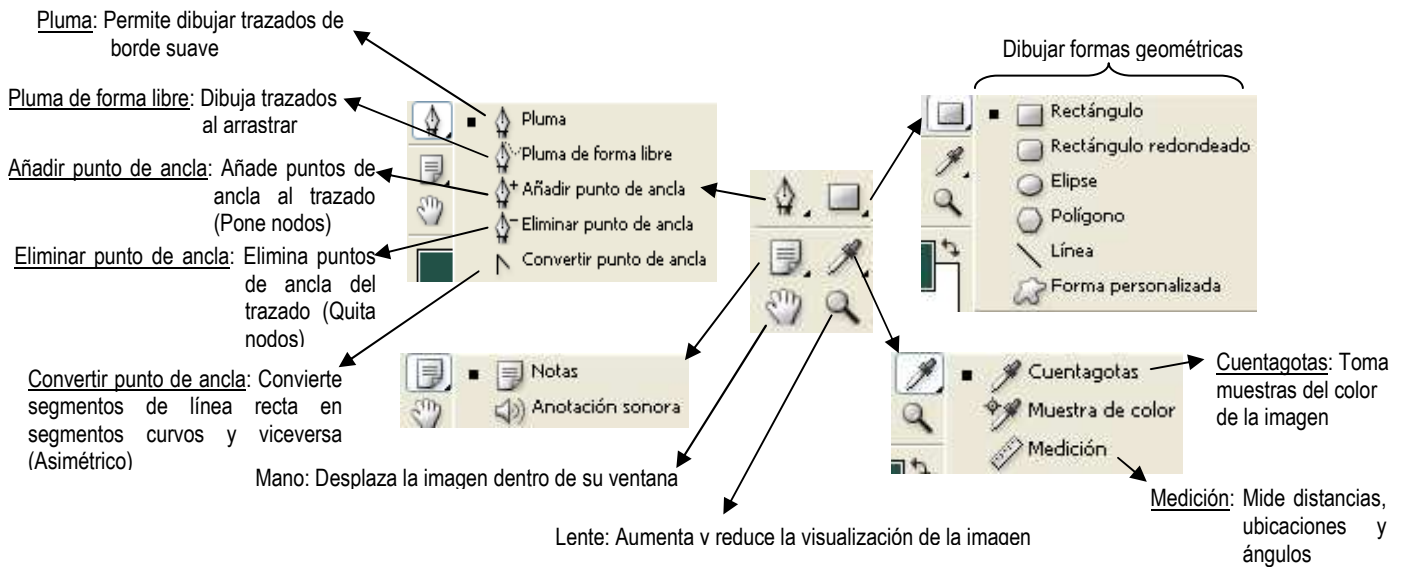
Pluma: Permite dibujar trazados de borde suave

Pluma de forma libre: Dibuja trazados al arrastrar

Añadir punto de ancla: Añade puntos de ancla al trazado (Pone nodos)

Eliminar punto de ancla: Elimina puntos de ancla del trazado (Quita nodos)

Convertir punto de ancla: Convierte segmentos de línea recta en segmentos curvos y viceversa (Asimétrico)

Pluma
Pluma de forma libre
Añadir punto de ancla
Eliminar punto de ancla
Convertir punto de ancla

Dibujar formas geométricas

Rectángulo
Rectángulo redondeado
Elipse
Polígono
Línea
Forma personalizada

Notas
Anotación sonora

Cuentagotas
Muestra de color
Medición

Cuentagotas: Toma muestras del color de la imagen

Mano: Desplaza la imagen dentro de su ventana

Lente: Aumenta y reduce la visualización de la imagen

Medición: Mide distancias, ubicaciones y ángulos